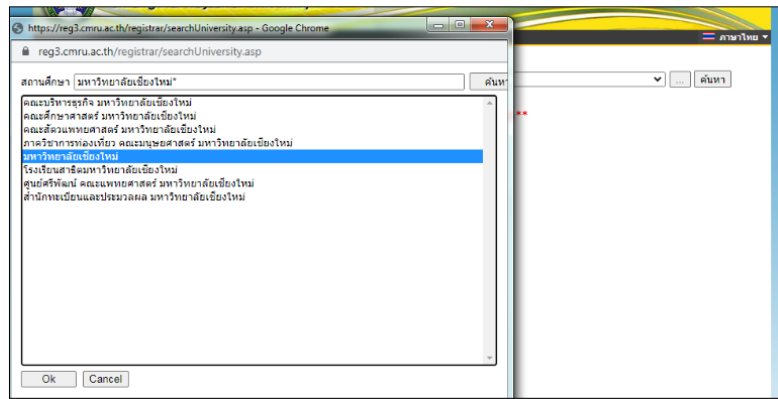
https://reg3.cmru.ac.th/registrar/searchUniversity.asp - Google Chrome
reg3.cmru.ac.th/registrar/searchUniversity.asp

ภาษาไทย

สถานศึกษา มหาวิทยาลัยเชียงใหม่* ค้นห

ค้นหา

**

คณะบริหารธุรกิจ มหาวิทยาลัยเชียงใหม่
คณะศึกษาศาสตร์ มหาวิทยาลัยเชียงใหม่
คณะสัตวแพทยศาสตร์ มหาวิทยาลัยเชียงใหม่
ภาควิชาการท่องเที่ยว คณะมนุษยศาสตร์ มหาวิทยาลัยเชียงใหม่
มหาวิทยาลัยเชียงใหม่
โรงเรียนสาธิตมหาวิทยาลัยเชียงใหม่
ศูนย์ศรีพัฒน์ คณะแพทยศาสตร์ มหาวิทยาลัยเชียงใหม่
สำนักทะเบียนและประมวลผล มหาวิทยาลัยเชียงใหม่

Ok Cancel